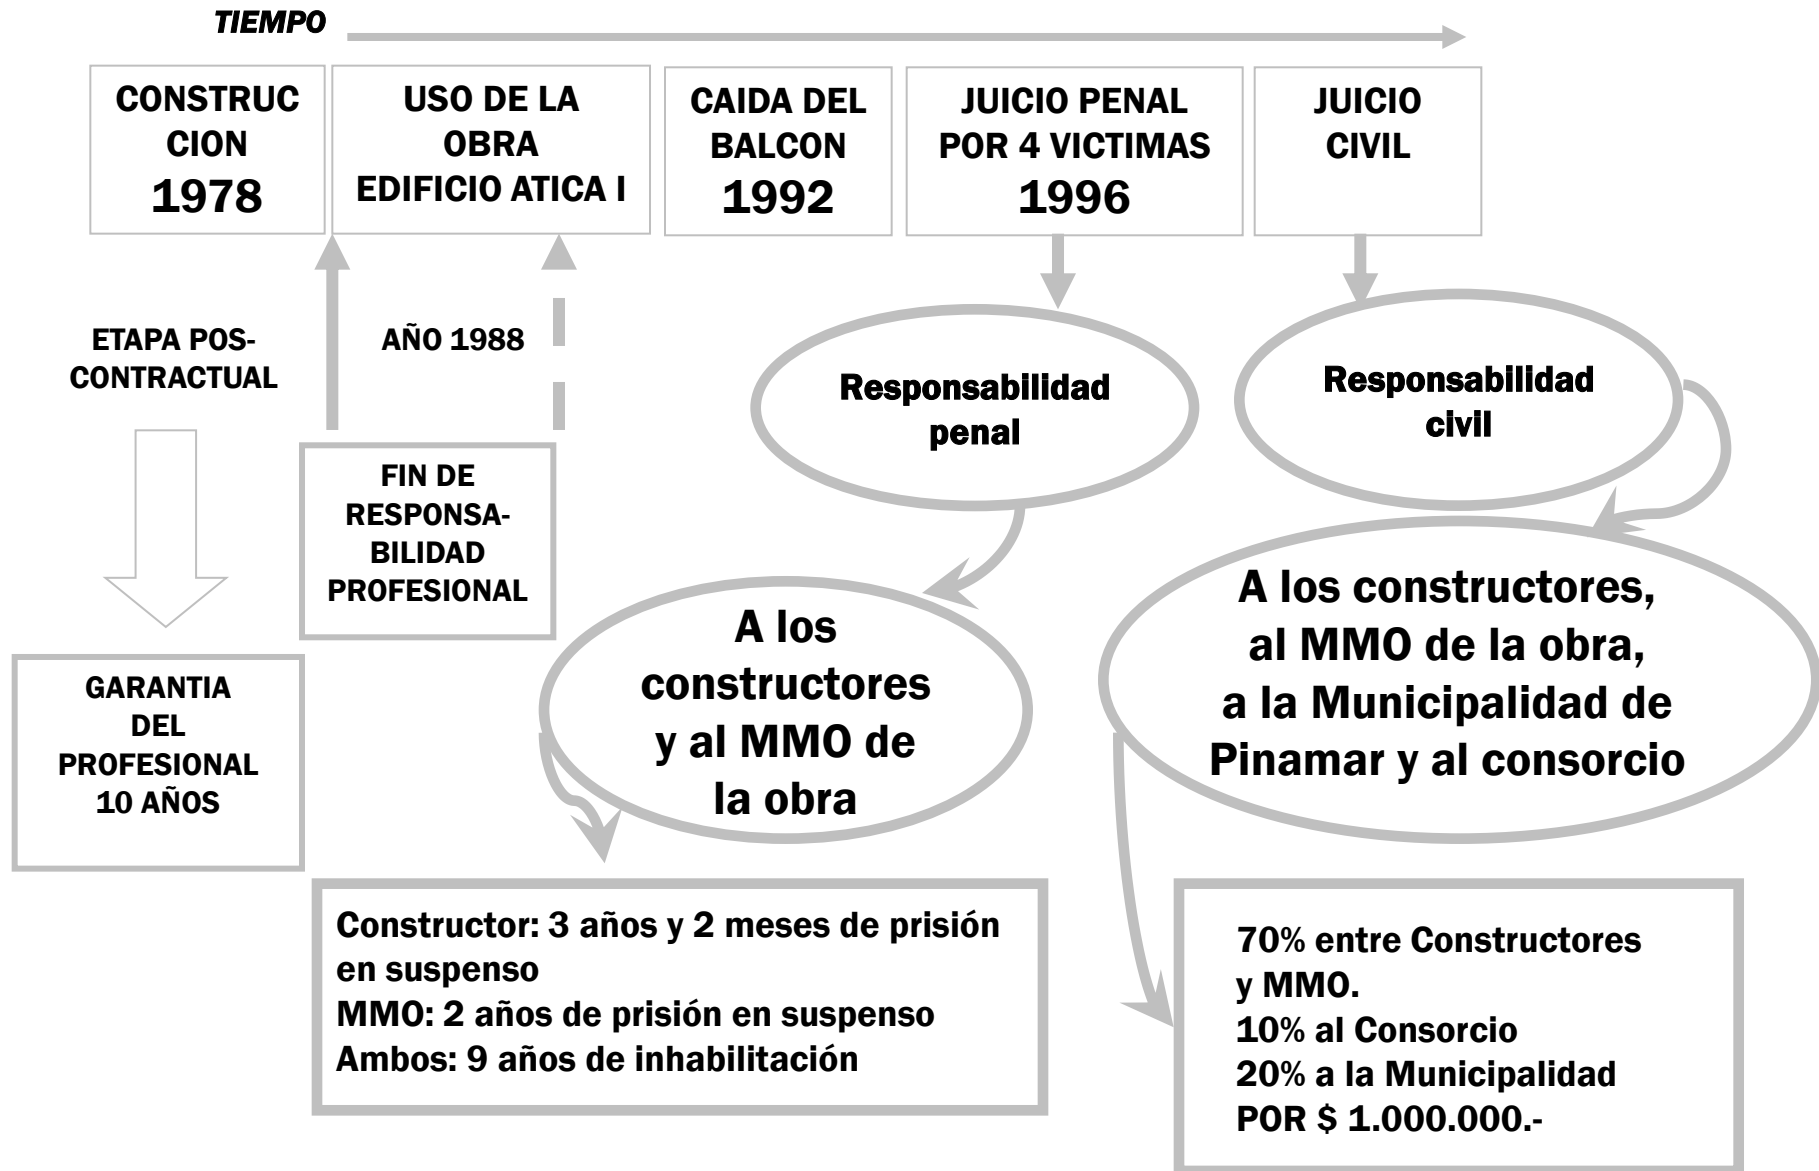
TIEMPO

CONSTRUC CION 1978

USO DE LA OBRA EDIFICIO ATICA I

CAIDA DEL BALCON 1992

JUICIO PENAL POR 4 VICTIMAS 1996

JUICIO CIVIL

ETAPA POS-CONTRACTUAL

AÑO 1988

GARANTIA DEL PROFESIONAL 10 AÑOS

FIN DE RESPONSABILIDAD PROFESIONAL

Responsabilidad penal

Responsabilidad civil

A los constructores y al MMO de la obra

A los constructores, al MMO de la obra, a la Municipalidad de Pinamar y al consorcio

Constructor: 3 años y 2 meses de prisión en suspenso
MMO: 2 años de prisión en suspenso
Ambos: 9 años de inhabilitación

70% entre Constructores y MMO.
10% al Consorcio
20% a la Municipalidad
POR $ 1.000.000.-